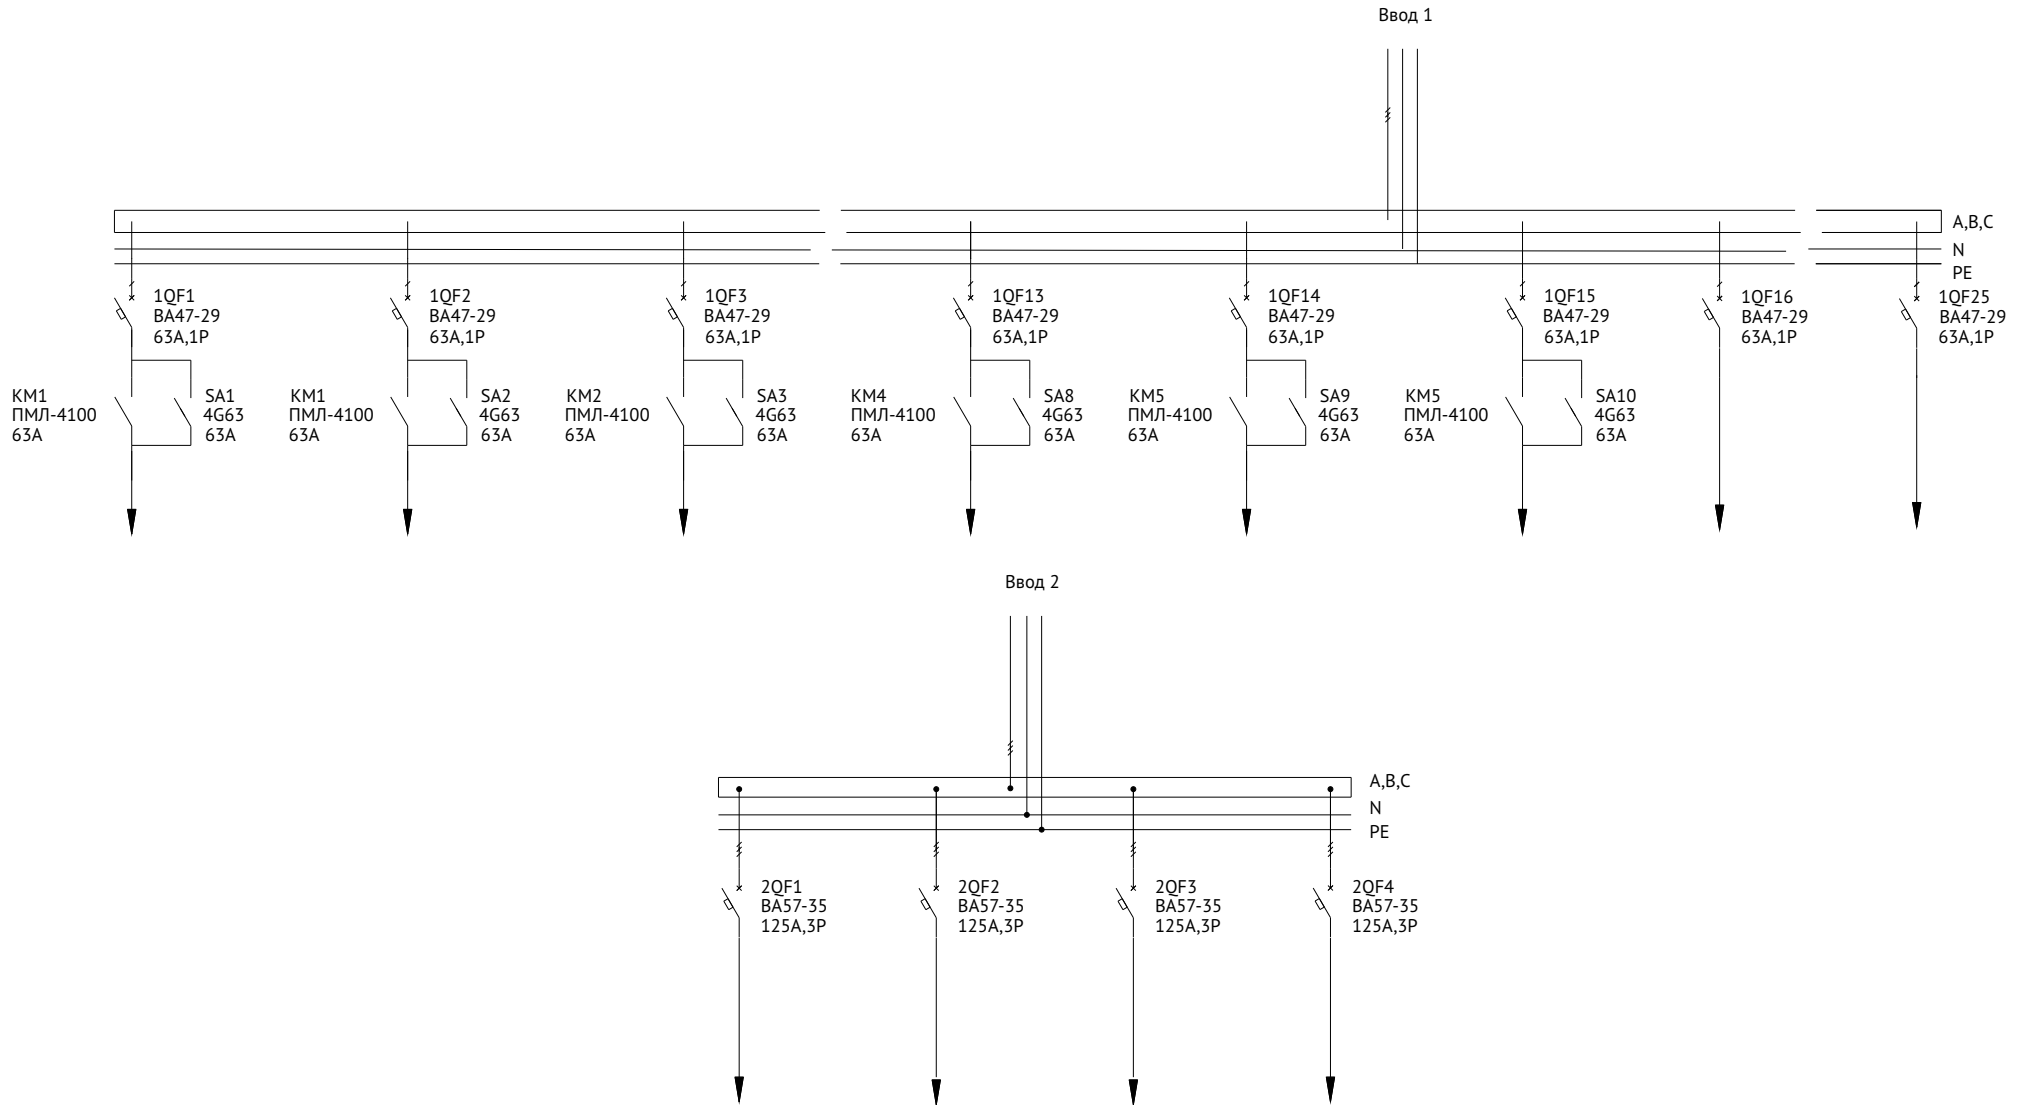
Ввод 1

A,B,C
N
PE

1QF1
ВА47-29
63А,1Р

1QF2
ВА47-29
63А,1Р

1QF3
ВА47-29
63А,1Р

1QF13
ВА47-29
63А,1Р

1QF14
ВА47-29
63А,1Р

1QF15
ВА47-29
63А,1Р

1QF16
ВА47-29
63А,1Р

1QF25
ВА47-29
63А,1Р

KM1
ПМЛ-4100
63А

SA1
4G63
63A

KM1
ПМЛ-4100
63А

SA2
4G63
63A

KM2
ПМЛ-4100
63А

SA3
4G63
63A

KM4
ПМЛ-4100
63А

SA8
4G63
63A

KM5
ПМЛ-4100
63А

SA9
4G63
63A

KM5
ПМЛ-4100
63А

SA10
4G63
63A

Ввод 2

A,B,C
N
PE

2QF1
ВА57-35
125А,3Р

2QF2
ВА57-35
125А,3Р

2QF3
ВА57-35
125А,3Р

2QF4
ВА57-35
125А,3Р